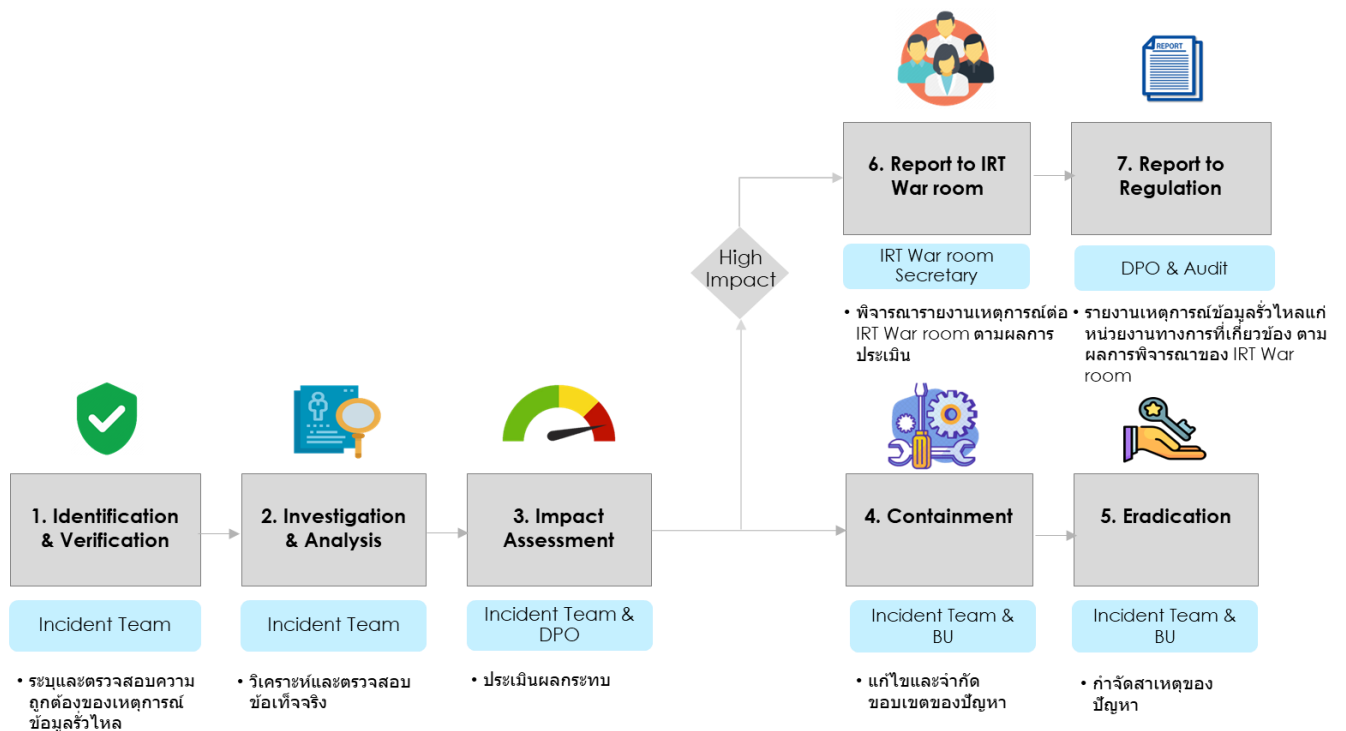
6. Report to IRT War room

7. Report to Regulation

High Impact

IRT War room Secretary

DPO & Audit

• พิจารณารายงานเหตุการณ์ต่อ IRT War room ตามผลการประเมิน

• รายงานเหตุการณ์ข้อมูลรั่วไหลแก่หน่วยงานทางการที่เกี่ยวข้อง ตามผลการพิจารณาของ IRT War room

REPORT

1. Identification & Verification

2. Investigation & Analysis

3. Impact Assessment

4. Containment

5. Eradication

Incident Team

Incident Team

Incident Team & DPO

Incident Team & BU

Incident Team & BU

• ระบุและตรวจสอบความถูกต้องของเหตุการณ์ข้อมูลรั่วไหล

• วิเคราะห์และตรวจสอบข้อเท็จจริง

• ประเมินผลกระทบ

• แก้ไขและจำกัดขอบเขตของปัญหา

• กำจัดสาเหตุของปัญหา